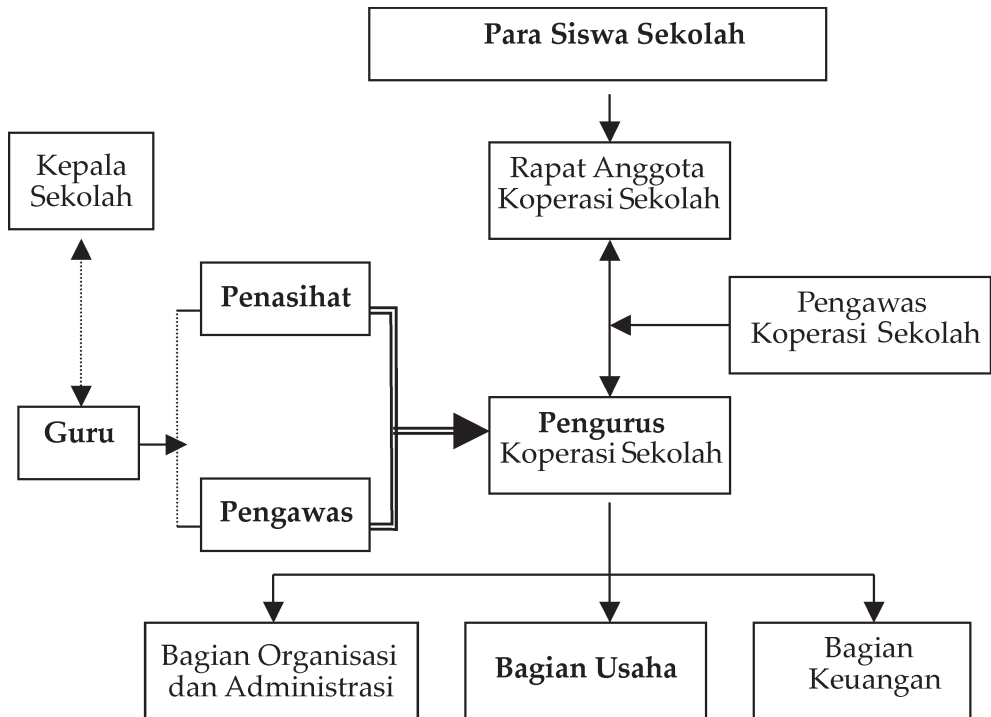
Para Siswa Sekolah

Rapat Anggota Koperasi Sekolah

Kepala Sekolah

Pengawas Koperasi Sekolah

Penasihat

Guru

Pengurus Koperasi Sekolah

Pengawas

Bagian Organisasi dan Administrasi

Bagian Usaha

Bagian Keuangan